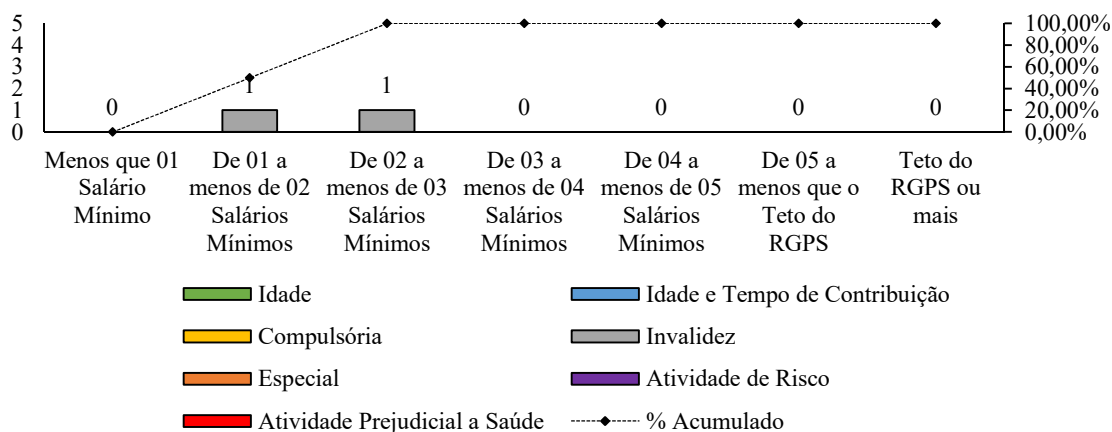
5
4
3
2
1
0

100,00%
80,00%
60,00%
40,00%
20,00%
0,00%

0
1
1
0
0
0
0

Menos que 01 Salário Mínimo
De 01 a menos de 02 Salários Mínimos
De 02 a menos de 03 Salários Mínimos
De 03 a menos de 04 Salários Mínimos
De 04 a menos de 05 Salários Mínimos
De 05 a menos que o Teto do RGPS
Teto do RGPS ou mais

Idade
Idade e Tempo de Contribuição
Compulsória
Invalidez
Especial
Atividade de Risco
Atividade Prejudicial a Saúde
% Acumulado